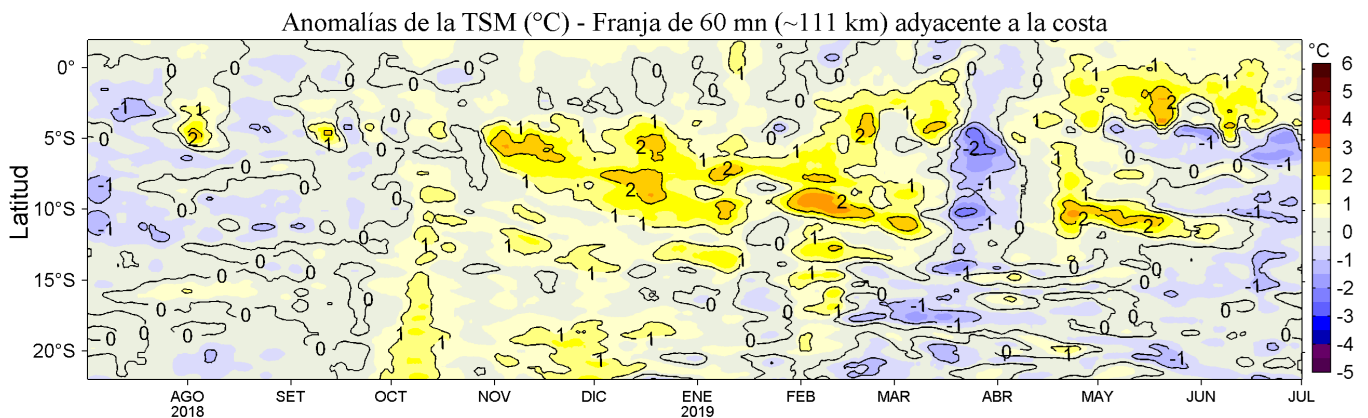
Anomalías de la TSM (°C) - Franja de 60 mn (~111 km) adyacente a la costa

Latitud

0°
5°S
10°S
15°S
20°S

AGO 2018
SET
OCT
NOV
DIC
ENE 2019
FEB
MAR
ABR
MAY
JUN
JUL

°C
6
5
4
3
2
1
0
-1
-2
-3
-4
-5

0 0 0 0 0 0 1 0 1 1 1 -1 1 1 2 1 2 -1 0 1 1 2 2 1 0 1 2 1 -2 0 -1 0 -1 0 2 1 2 2 1 0 -1 1 2 0 -1 0 1 1 1 0 0 0 1 1 -1 0 1 0 -1 0 1 1 1 0 -1 0 1 0 1 1 1 -1 0 1 0 -1 0 0 1 1 0 0 -1 1 1 0 -1